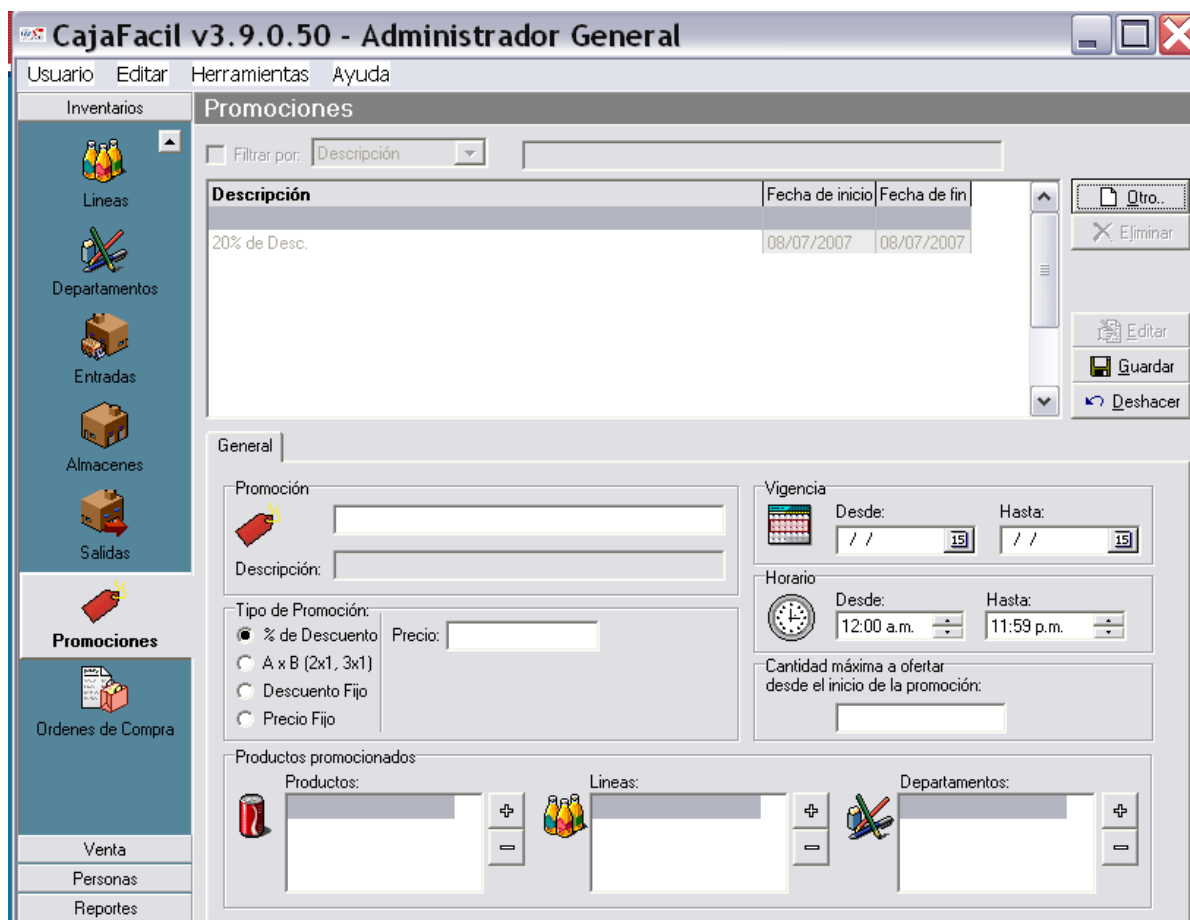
CajaFacil v3.9.0.50 - Administrador General

Usuario Editar Herramientas Ayuda

Inventarios

Lineas

Departamentos

Entradas

Almacenes

Salidas

Promociones

Ordenes de Compra

Venta

Personas

Reportes

Promociones

Filtrar por: Descripción

| Descripción | Fecha de inicio | Fecha de fin |
|---|---|---|
| | | |
| 20% de Desc. | 08/07/2007 | 08/07/2007 |

Otro..

Eliminar

Editar

Guardar

Deshacer

General

Promoción

Descripción:

Tipo de Promoción:

% de Descuento

A x B (2x1, 3x1)

Descuento Fijo

Precio Fijo

Precio:

Vigencia

Desde:

/ /

Hasta:

/ /

Horario

Desde:

12:00 a.m.

Hasta:

11:59 p.m.

Cantidad máxima a ofertar desde el inicio de la promoción:

Productos promocionados

Productos:

Lineas:

Departamentos: